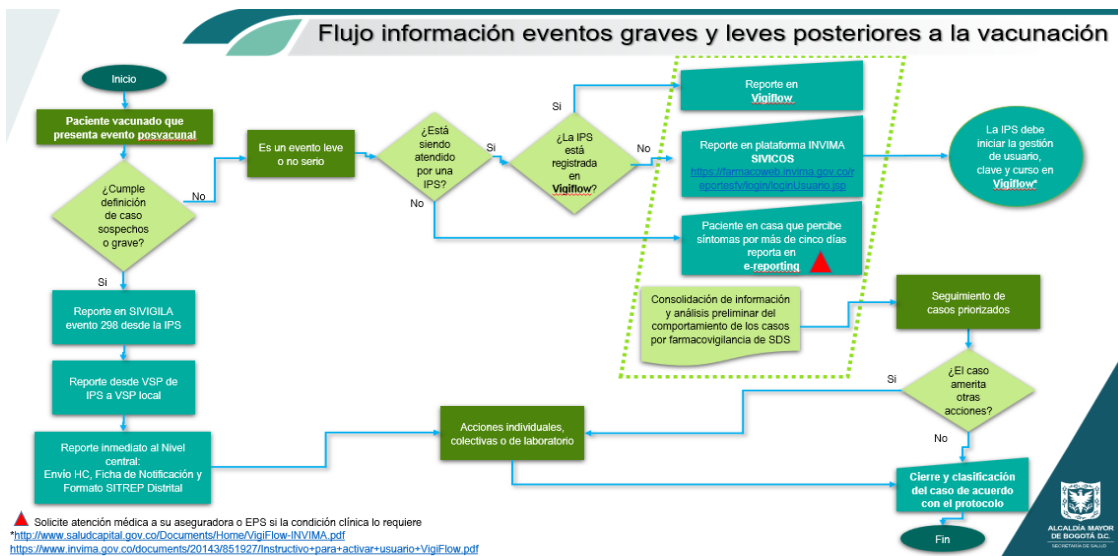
Flujo información eventos graves y leves posteriores a la vacunación

Inicio

Paciente vacunado que presenta evento posvacunal

¿Cumple definición de caso sospechos o grave?

No

Si

Reporte en SIVIGILA evento 298 desde la IPS

Reporte desde VSP de IPS a VSP local

Reporte inmediato al Nivel central: Envío HC, Ficha de Notificación y Formato SITREP Distrital

Es un evento leve o no serio

¿Está siendo atendido por una IPS?

Si

No

¿La IPS está registrada en Vigiflow?

Si

No

Reporte en Vigiflow

Reporte en plataforma INVIMA SIVICOS https://farmacoweb.invima.gov.co/reportesfv/login/loginUsuario.jsp

Paciente en casa que percibe síntomas por más de cinco días reporta en e-reporting

Consolidación de información y análisis preliminar del comportamiento de los casos por farmacovigilancia de SDS

La IPS debe iniciar la gestión de usuario, clave y curso en Vigiflow*

Seguimiento de casos priorizados

¿El caso amerita otras acciones?

Si

No

Acciones individuales, colectivas o de laboratorio

Cierre y clasificación del caso de acuerdo con el protocolo

Fin

Solicite atención médica a su aseguradora o EPS si la condición clínica lo requiere
*http://www.saludcapital.gov.co/Documents/Home/VigiFlow-INVIMA.pdf
https://www.invima.gov.co/documents/20143/851927/Instructivo+para+activar+usuario+VigiFlow.pdf

ALCALDÍA MAYOR DE BOGOTÁ D.C.
SECRETARÍA DE SALUD